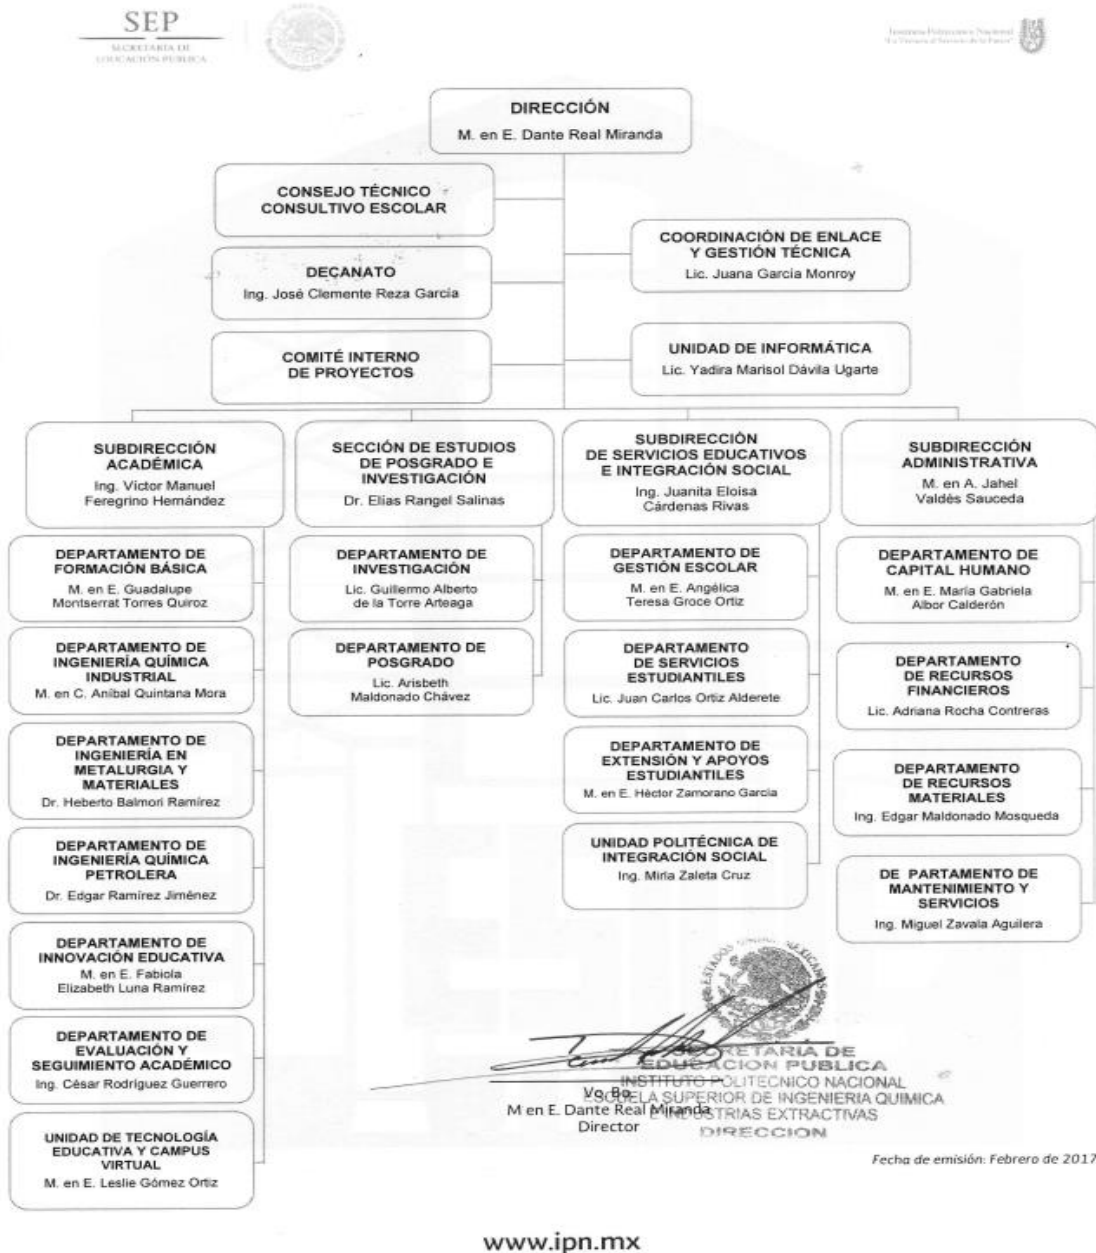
SEP
SECRETARÍA DE EDUCACIÓN PÚBLICA

Instituto Politécnico Nacional
"La Técnica al Servicio de la Patria"

DIRECCIÓN
M. en E. Dante Real Miranda

CONSEJO TÉCNICO CONSULTIVO ESCOLAR

COORDINACIÓN DE ENLACE Y GESTIÓN TÉCNICA
Lic. Juana García Monroy

DECANATO
Ing. José Clemente Reza García

COMITÉ INTERNO DE PROYECTOS

UNIDAD DE INFORMÁTICA
Lic. Yadira Marisol Dávila Ugarte

SUBDIRECCIÓN ACADÉMICA
Ing. Víctor Manuel Feregrino Hernández

DEPARTAMENTO DE FORMACIÓN BÁSICA
M. en E. Guadalupe Montserrat Torres Quiroz

DEPARTAMENTO DE INGENIERÍA QUÍMICA INDUSTRIAL
M. en C. Aníbal Quintana Mora

DEPARTAMENTO DE INGENIERÍA EN METALURGIA Y MATERIALES
Dr. Heberto Balmori Ramírez

DEPARTAMENTO DE INGENIERÍA QUÍMICA PETROLERA
Dr. Edgar Ramírez Jiménez

DEPARTAMENTO DE INNOVACIÓN EDUCATIVA
M. en E. Fabiola Elizabeth Luna Ramírez

DEPARTAMENTO DE EVALUACIÓN Y SEGUIMIENTO ACADÉMICO
Ing. César Rodríguez Guerrero

UNIDAD DE TECNOLOGÍA EDUCATIVA Y CAMPUS VIRTUAL
M. en E. Leslie Gómez Ortiz

SECCIÓN DE ESTUDIOS DE POSGRADO E INVESTIGACIÓN
Dr. Elías Rangel Salinas

DEPARTAMENTO DE INVESTIGACIÓN
Lic. Guillermo Alberto de la Torre Arteaga

DEPARTAMENTO DE POSGRADO
Lic. Arisbeth Maldonado Chávez

SUBDIRECCIÓN DE SERVICIOS EDUCATIVOS E INTEGRACIÓN SOCIAL
Ing. Juanita Eloisa Cárdenas Rivas

DEPARTAMENTO DE GESTIÓN ESCOLAR
M. en E. Angélica Teresa Groce Ortiz

DEPARTAMENTO DE SERVICIOS ESTUDIANTILES
Lic. Juan Carlos Ortiz Alderete

DEPARTAMENTO DE EXTENSIÓN Y APOYOS ESTUDIANTILES
M. en E. Héctor Zamorano García

UNIDAD POLITÉCNICA DE INTEGRACIÓN SOCIAL
Ing. Miria Zaleta Cruz

SUBDIRECCIÓN ADMINISTRATIVA
M. en A. Jahel Valdés Sauceda

DEPARTAMENTO DE CAPITAL HUMANO
M. en E. María Gabriela Albor Calderón

DEPARTAMENTO DE RECURSOS FINANCIEROS
Lic. Adriana Rocha Contreras

DEPARTAMENTO DE RECURSOS MATERIALES
Ing. Edgar Maldonado Mosqueda

DE PARTAMENTO DE MANTENIMIENTO Y SERVICIOS
Ing. Miguel Zavala Aguilera

ESTADOS UNIDOS MEXICANOS
SECRETARIA DE EDUCACION PUBLICA
INSTITUTO POLITECNICO NACIONAL
ESCUELA SUPERIOR DE INGENIERIA QUIMICA E INDUSTRIAS EXTRACTIVAS
DIRECCION

Vo. Bo.
M en E. Dante Real Miranda
Director

Fecha de emisión: Febrero de 2017

www.ipn.mx